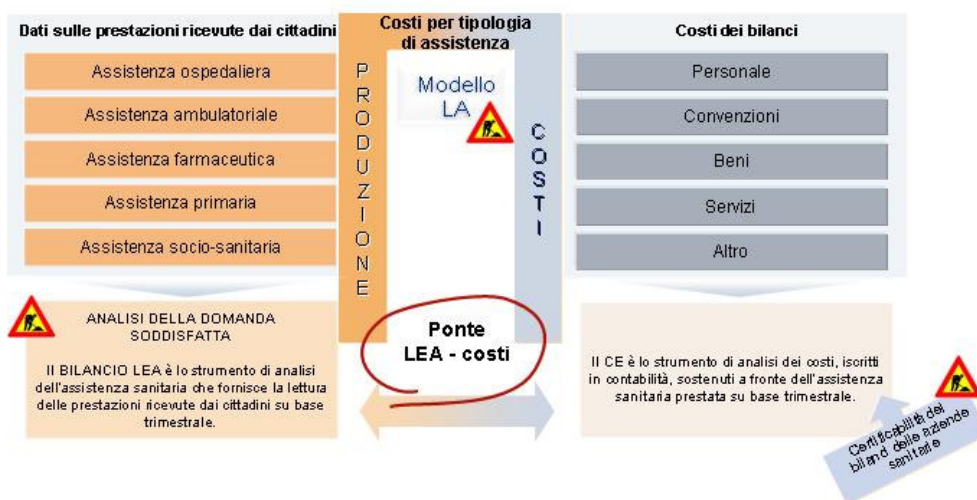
Dati sulle prestazioni ricevute dai cittadini

Assistenza ospedaliera

Assistenza ambulatoriale

Assistenza farmaceutica

Assistenza primaria

Assistenza socio-sanitaria

Costi per tipologia di assistenza

PRODUZIONE

Modello LA

COSTI

Costi dei bilanci

Personale

Convenzioni

Beni

Servizi

Altro

ANALISI DELLA DOMANDA SODDISFATTA

Il BILANCIO LEA è lo strumento di analisi dell'assistenza sanitaria che fornisce la lettura delle prestazioni ricevute dai cittadini su base trimestrale.

Ponte LEA - costi

Il CE è lo strumento di analisi dei costi, iscritti in contabilità, sostenuti a fronte dell'assistenza sanitaria prestata su base trimestrale.

Certificabilità dei bilanci delle aziende sanitarie